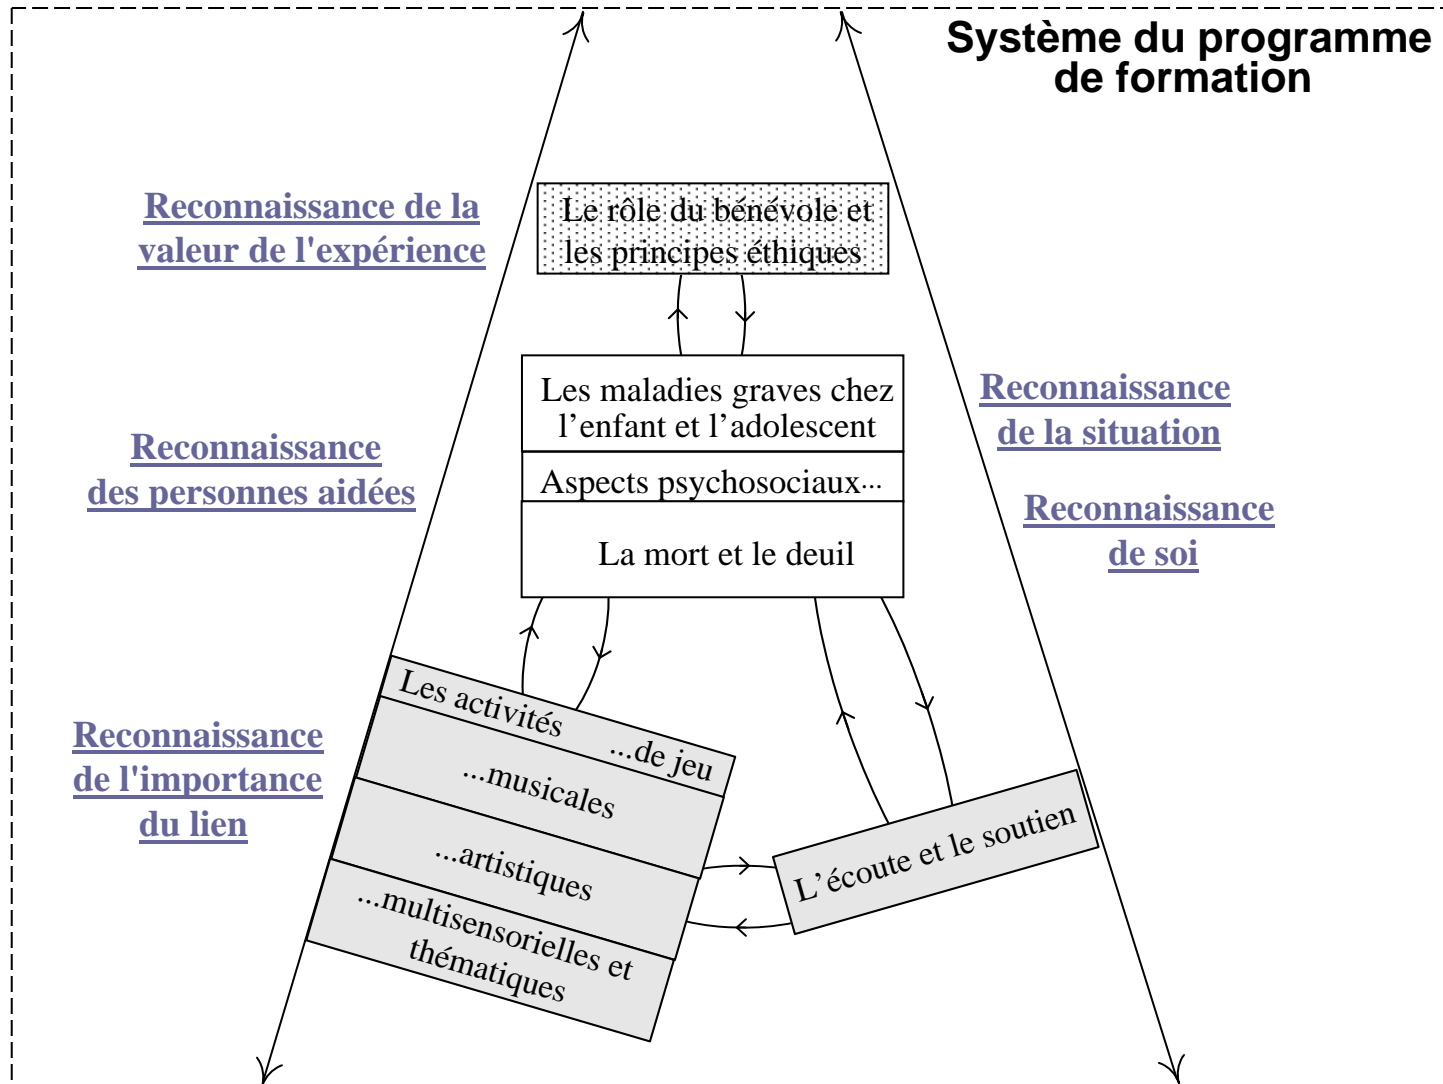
Système du programme de formation

Reconnaissance de la valeur de l'expérience

Le rôle du bénévole et les principes éthiques

Les maladies graves chez l'enfant et l'adolescent

Aspects psychosociaux...

La mort et le deuil

Reconnaissance de la situation

Reconnaissance des personnes aidées

Reconnaissance de soi

Les activités ...de jeu

...musicales

...artistiques

...multisensorielles et thématiques

Reconnaissance de l'importance du lien

L'écoute et le soutien